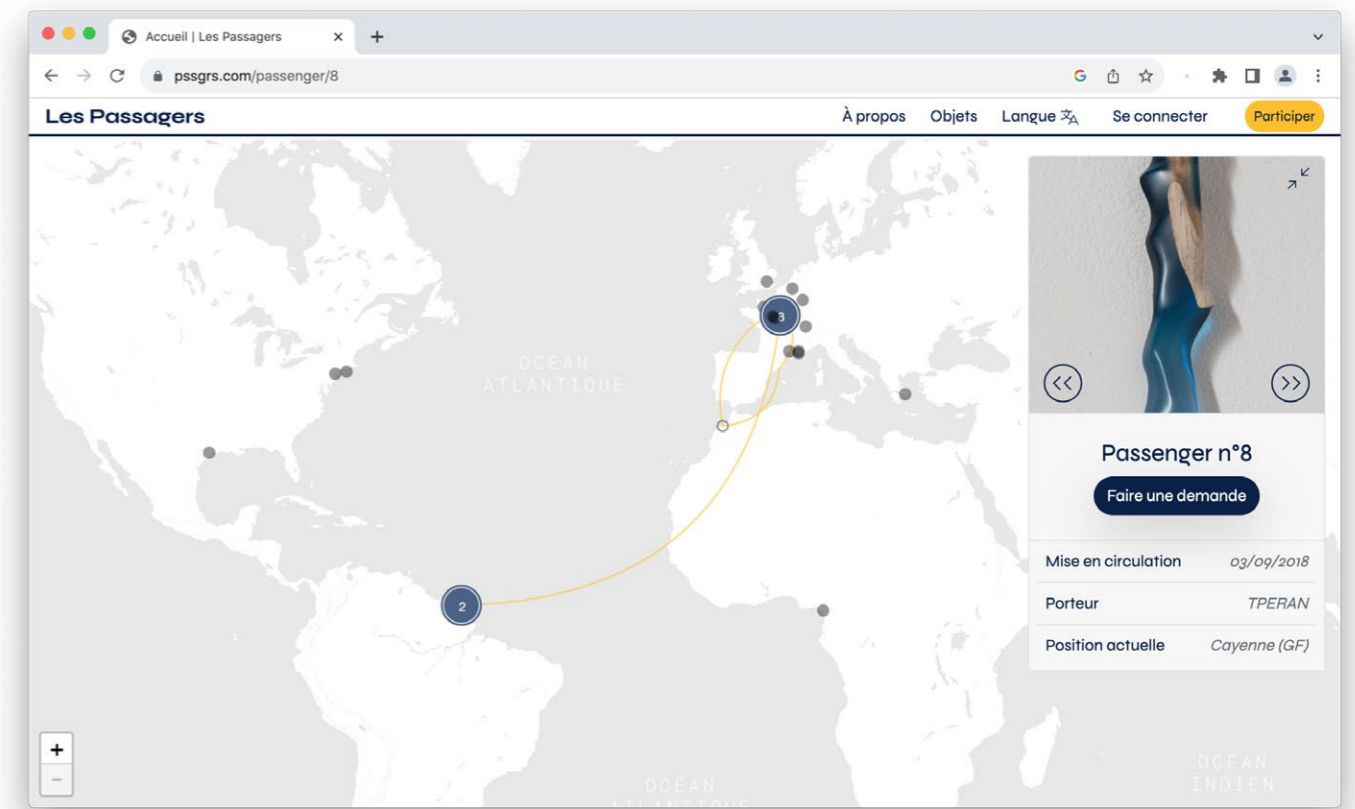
Accueil | Les Passagers

pssgrs.com/passenger/8

Les Passagers

À propos Objets Langue Se connecter Participer

OCEAN ATLANTIQUE

3

2

OCEAN INDIEN

OCEAN ATLANTIQUE

+
−

Passenger n°8

Faire une demande

| | |
|---|---|
| Mise en circulation | 03/09/2018 |
| Porteur | TPERAN |
| Position actuelle | Cayenne (GF) |